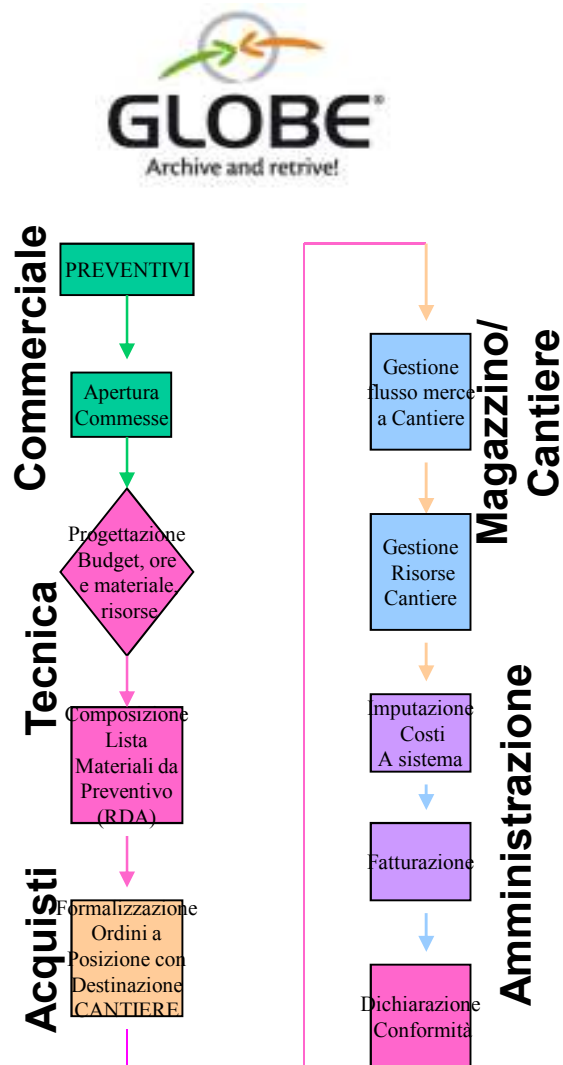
GLOBE®
Archive and retrive!

Commerciale

PREVENTIVI

Apertura Commesse

Tecnica

Progettazione Budget, ore e materiale, risorse

Composizione Lista Materiali da Preventivo (RDA)

Acquisti

Formalizzazione Ordini a Posizione con Destinazione CANTIERE

Magazzino/ Cantiere

Gestione flusso merce a Cantiere

Gestione Risorse Cantiere

Amministrazione

Imputazione Costi A sistema

Fatturazione

Dichiarazione Conformità